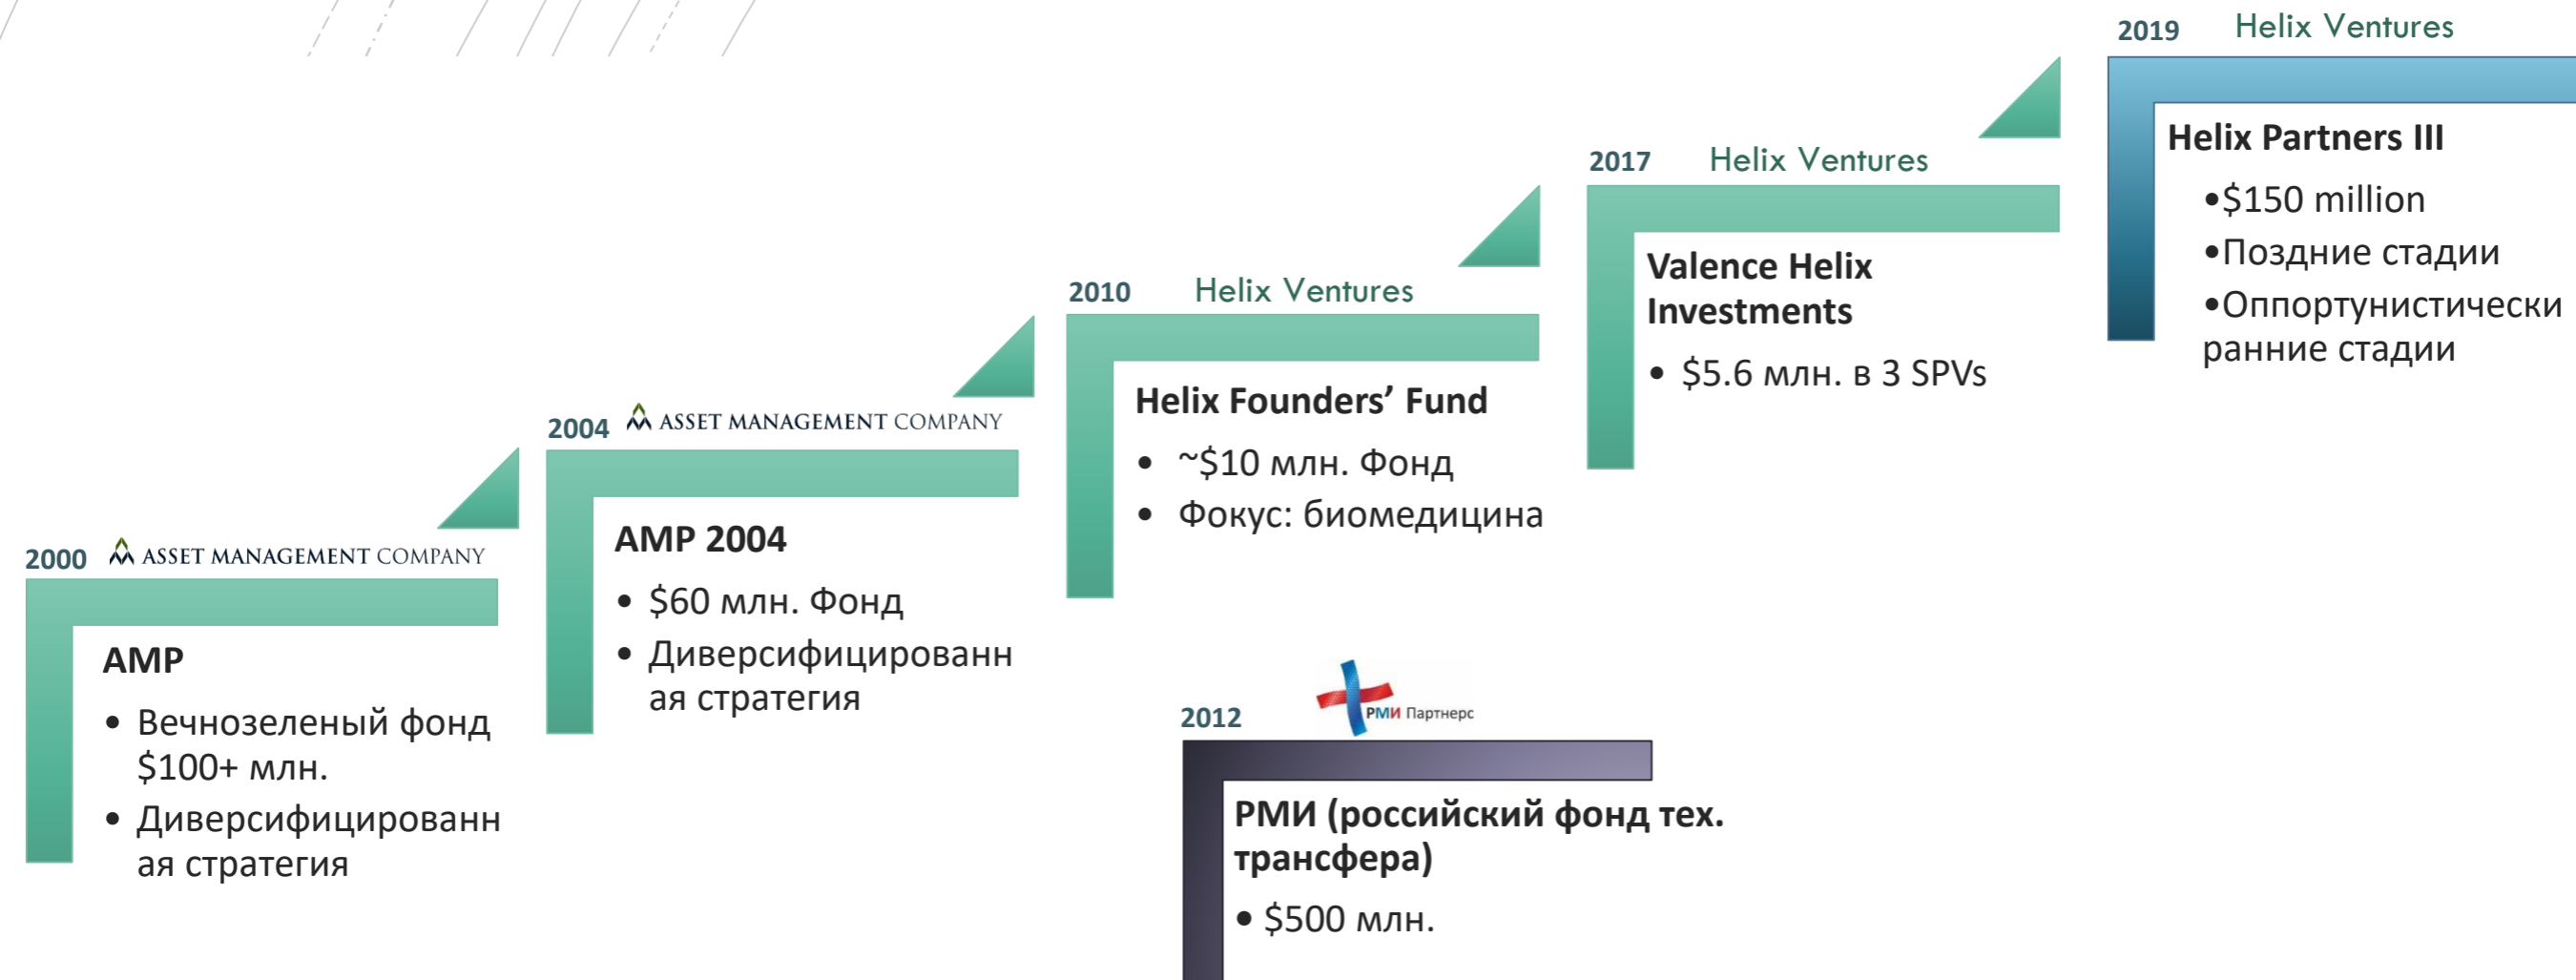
2000 ASSET MANAGEMENT COMPANY

AMP

• Вечнозеленый фонд $100+ млн.
• Диверсифицированная стратегия

2004 ASSET MANAGEMENT COMPANY

AMP 2004

• $60 млн. Фонд
• Диверсифицированная стратегия

2010 Helix Ventures

Helix Founders’ Fund

• ~$10 млн. Фонд
• Фокус: биомедицина

2012 РМИ Партнерс

РМИ (российский фонд тех. трансфера)

• $500 млн.

2017 Helix Ventures

Valence Helix Investments

• $5.6 млн. в 3 SPVs

2019 Helix Ventures

Helix Partners III

•$150 million
•Поздние стадии
•Оппортунистически ранние стадии